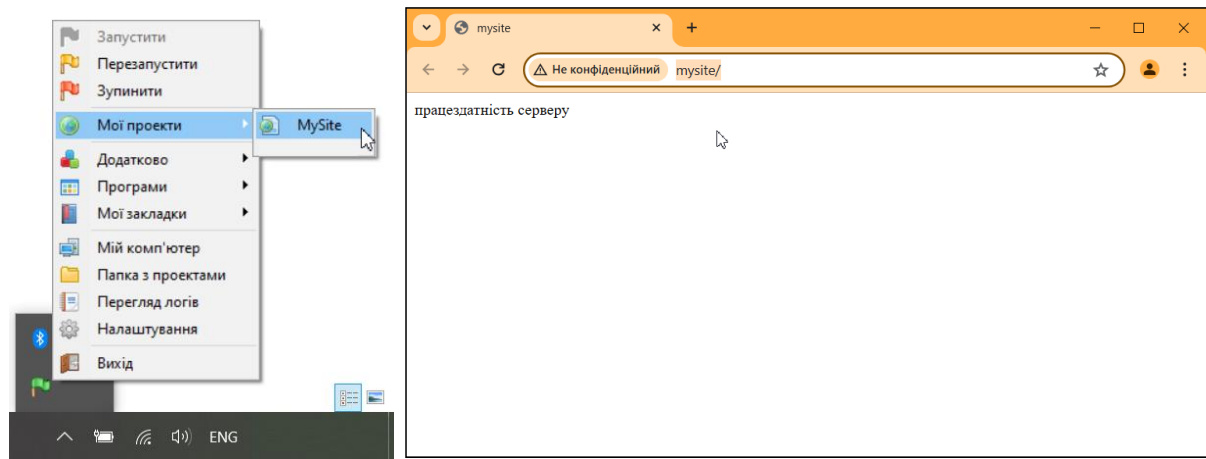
Запустити
Перезапустити
Зупинити
Мої проекти
MySite
Додатково
Програми
Мої закладки
Мій комп'ютер
Папка з проектами
Перегляд логів
Налаштування
Вихід

ENG

mysite
Не конфіденційний
mysite/

працездатність серверу